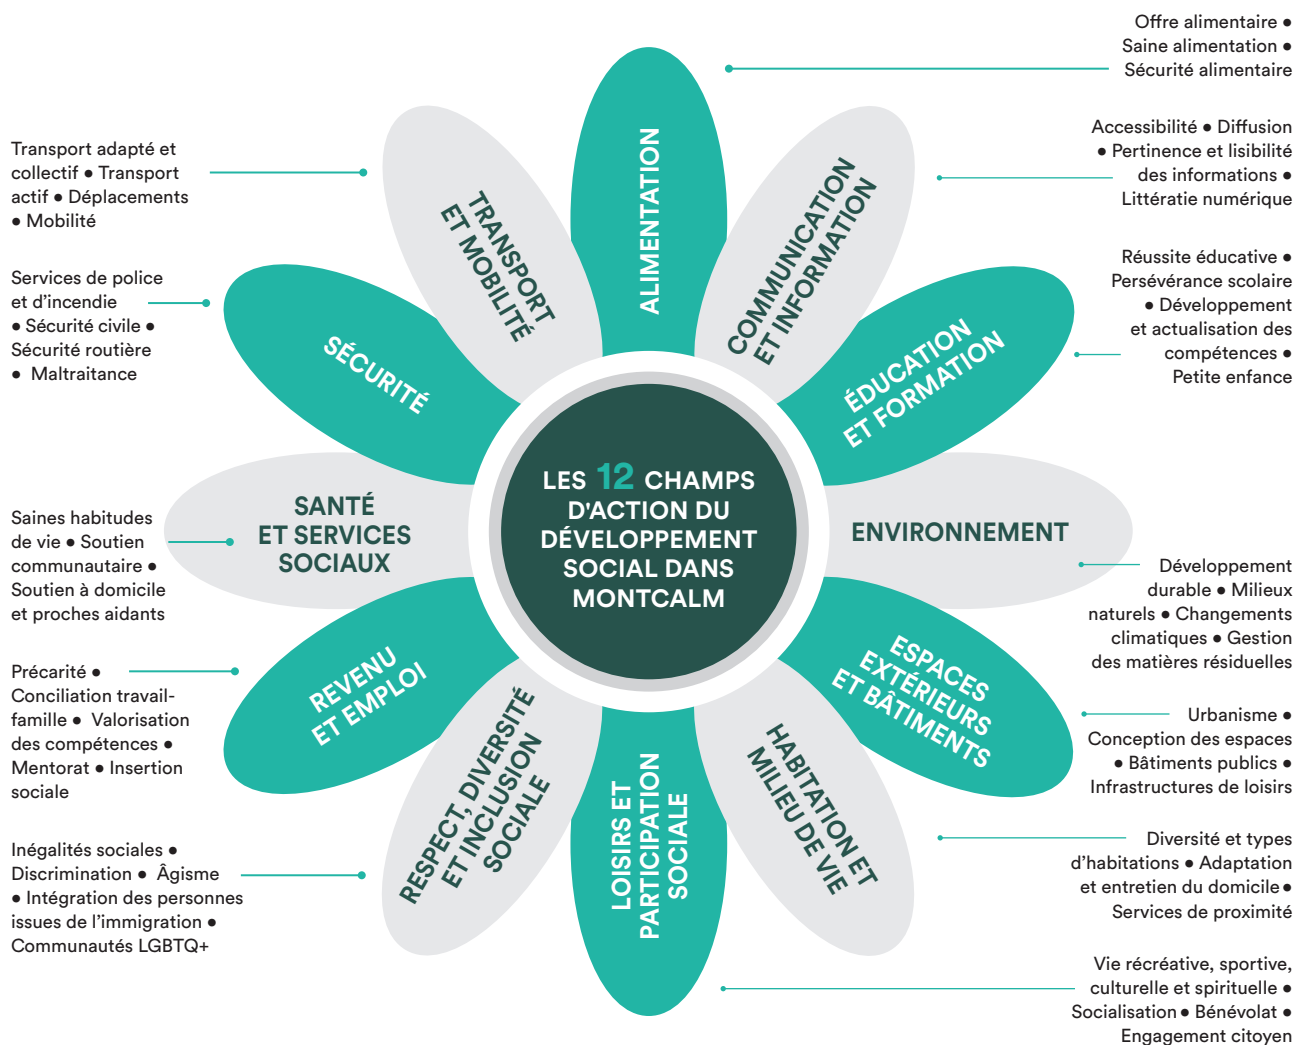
LES 12 CHAMPS D'ACTION DU DÉVELOPPEMENT SOCIAL DANS MONTCALM

ALIMENTATION

Offre alimentaire • Saine alimentation • Sécurité alimentaire

COMMUNICATION ET INFORMATION

Accessibilité • Diffusion • Pertinence et lisibilité des informations • Littératie numérique

ÉDUCATION ET FORMATION

Réussite éducative • Persévérance scolaire • Développement et actualisation des compétences • Petite enfance

ENVIRONNEMENT

Développement durable • Milieux naturels • Changements climatiques • Gestion des matières résiduelles

ESPACES EXTÉRIEURS ET BÂTIMENTS

Urbanisme • Conception des espaces • Bâtiments publics • Infrastructures de loisirs

HABITATION ET MILIEU DE VIE

Diversité et types d'habitations • Adaptation et entretien du domicile • Services de proximité

LOISIRS ET PARTICIPATION SOCIALE

Vie récréative, sportive, culturelle et spirituelle • Socialisation • Bénévolat • Engagement citoyen

RESPECT, DIVERSITÉ ET INCLUSION SOCIALE

Inégalités sociales • Discrimination • Âgisme • Intégration des personnes issues de l'immigration • Communautés LGBTQ+

REVENU ET EMPLOI

Précarité • Conciliation travail-famille • Valorisation des compétences • Mentorat • Insertion sociale

SANTÉ ET SERVICES SOCIAUX

Saines habitudes de vie • Soutien communautaire • Soutien à domicile et proches aidants

SÉCURITÉ

Services de police et d'incendie • Sécurité civile • Sécurité routière • Maltraitance

TRANSPORT ET MOBILITÉ

Transport adapté et collectif • Transport actif • Déplacements • Mobilité